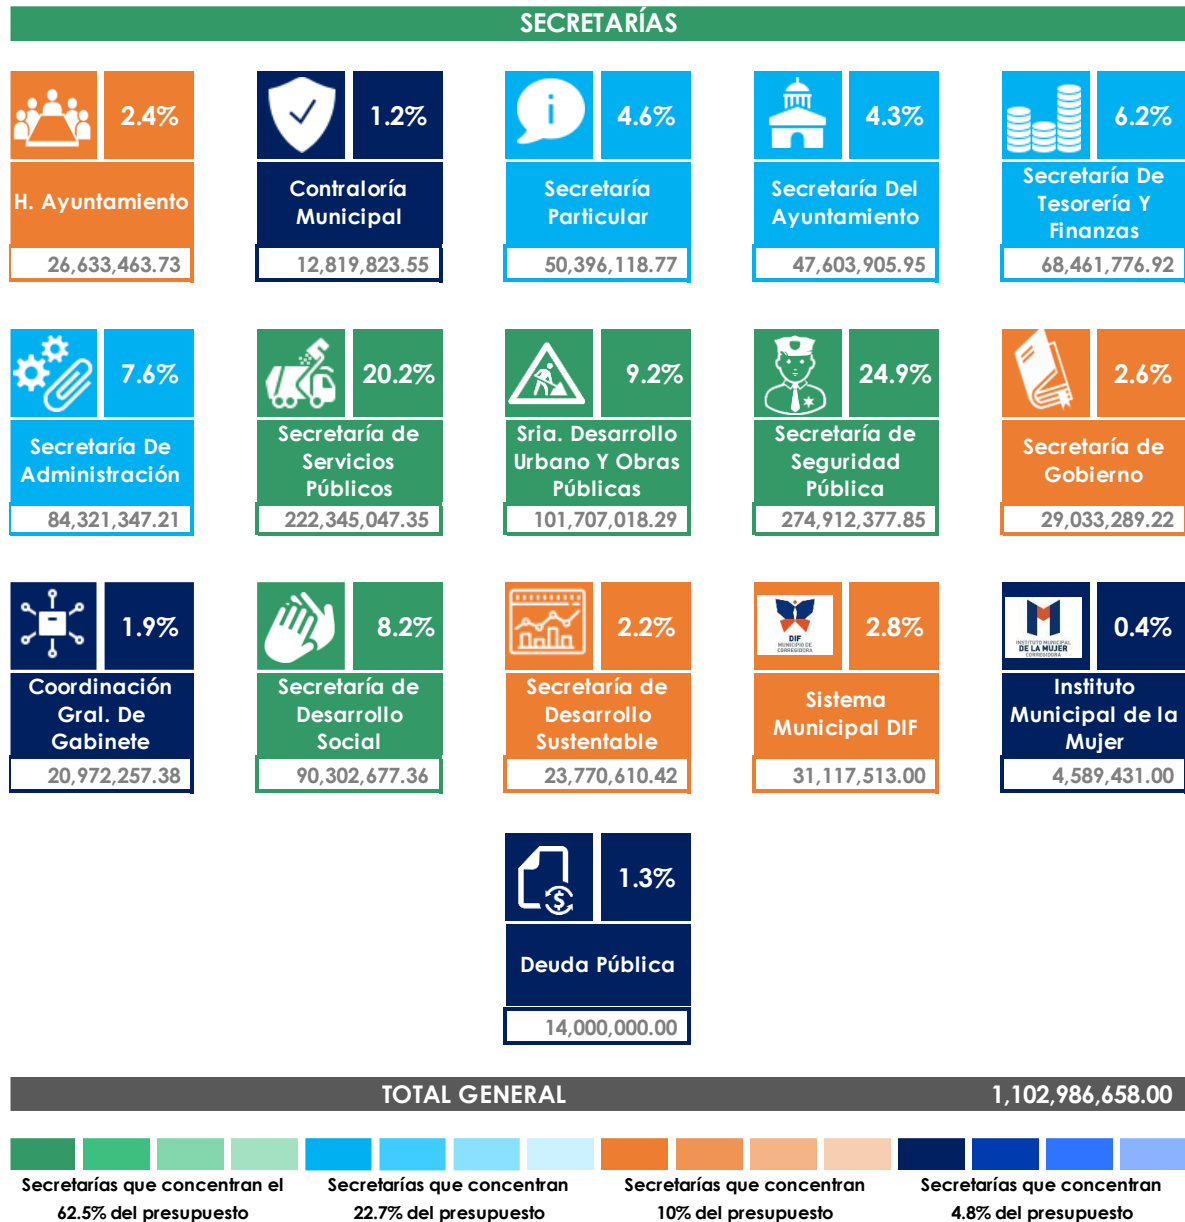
SECRETARÍAS

2.4%
H. Ayuntamiento
26,633,463.73

1.2%
Contraloría Municipal
12,819,823.55

4.6%
Secretaría Particular
50,396,118.77

4.3%
Secretaría Del Ayuntamiento
47,603,905.95

6.2%
Secretaría De Tesorería Y Finanzas
68,461,776.92

7.6%
Secretaría De Administración
84,321,347.21

20.2%
Secretaría de Servicios Públicos
222,345,047.35

9.2%
Sria. Desarrollo Urbano Y Obras Públicas
101,707,018.29

24.9%
Secretaría de Seguridad Pública
274,912,377.85

2.6%
Secretaría de Gobierno
29,033,289.22

1.9%
Coordinación Gral. De Gabinete
20,972,257.38

8.2%
Secretaría de Desarrollo Social
90,302,677.36

2.2%
Secretaría de Desarrollo Sustentable
23,770,610.42

DIF MUNICIPIO DE CORREGIDORA
2.8%
Sistema Municipal DIF
31,117,513.00

INSTITUTO MUNICIPAL DE LA MUJER CORREGIDORA
0.4%
Instituto Municipal de la Mujer
4,589,431.00

1.3%
Deuda Pública
14,000,000.00

TOTAL GENERAL 1,102,986,658.00

Secretarías que concentran el 62.5% del presupuesto

Secretarías que concentran 22.7% del presupuesto

Secretarías que concentran 10% del presupuesto

Secretarías que concentran 4.8% del presupuesto